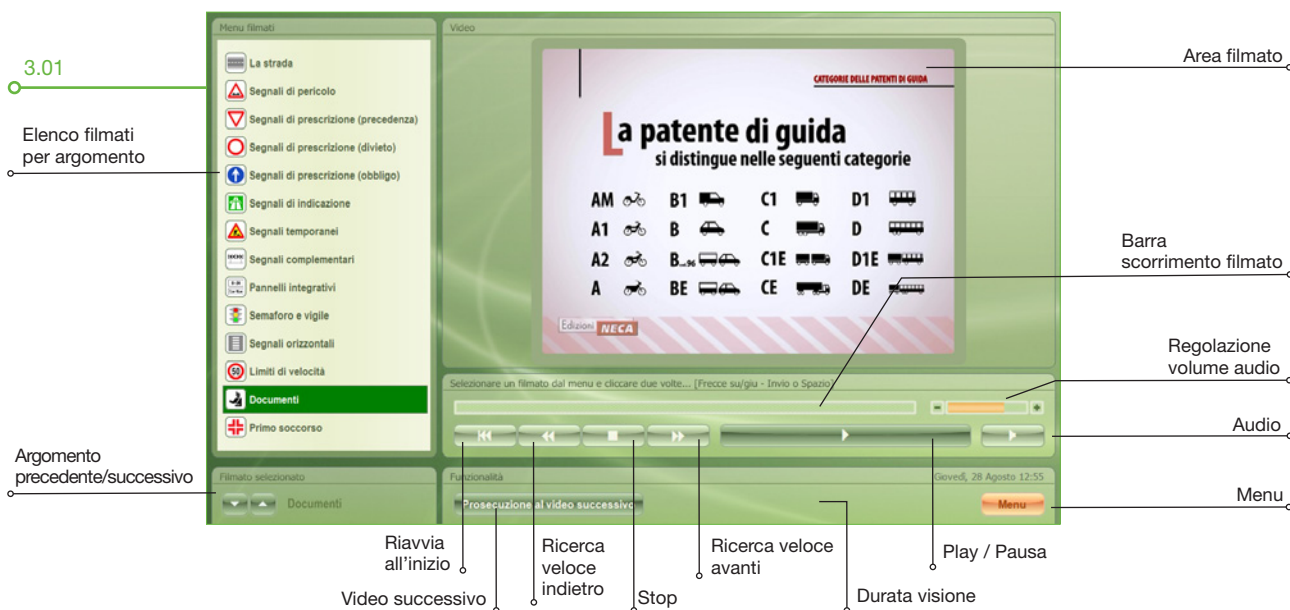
3.01

Elenco filmati per argomento

Argomento precedente/successivo

Menu filmati

La strada
Segnali di pericolo
Segnali di prescrizione (precedenza)
Segnali di prescrizione (divieto)
Segnali di prescrizione (obbligo)
Segnali di indicazione
Segnali temporanei
Segnali complementari
Pannelli integrativi
Semaforo e vigile
Segnali orizzontali
Limiti di velocità
Documenti
Primo soccorso

Filmato selezionato
Documenti

Video

CATEGORIE DELLE PATENTI DI GUIDA

La patente di guida
si distingue nelle seguenti categorie

AM B1 C1 D1
A1 B C D
A2 B96 C1E D1E
A BE CE DE

Edizioni NECA

Selezionare un filmato dal menu e cliccare due volte... [Frecce su/giù - Invio o Spazio]

Funzionalità
Giovedì, 28 Agosto 12:55
Prosecuzione al video successivo
Menu

Area filmato

Barra scorrimento filmato

Regolazione volume audio

Audio

Menu

Riavvia all'inizio

Video successivo

Ricerca veloce indietro

Stop

Ricerca veloce avanti

Durata visione

Play / Pausa